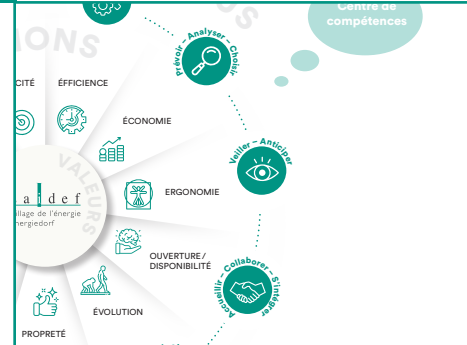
IONS

Centre de compétences

CITÉ

EFFICIENCE

ÉCONOMIE

VALEURS

ERGONOMIE

aidef

village de l'énergie
nergiedorf

OUVERTURE / DISPONIBILITÉ

ÉVOLUTION

PROPRETÉ

Prévoir – Analyser – Choisir

Veiller – Anticiper

Accueillir – Collaborer – S'intégrer